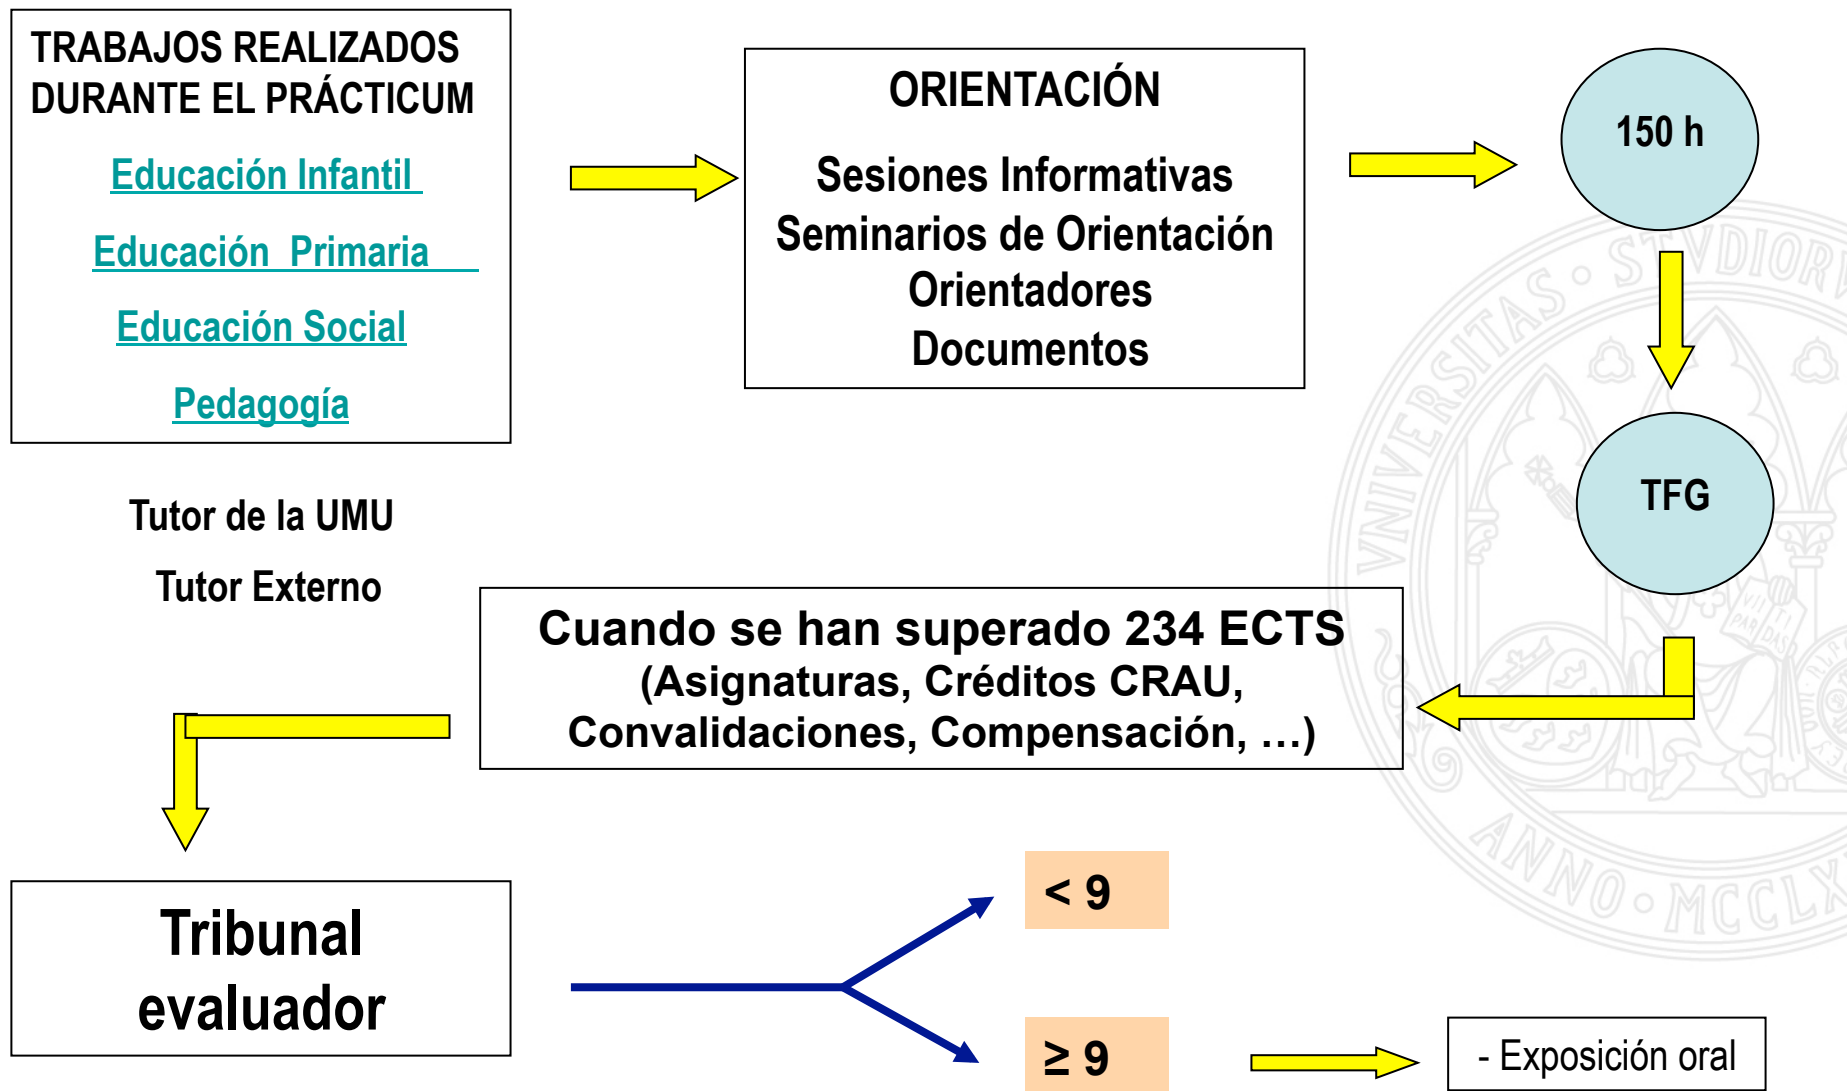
TRABAJOS REALIZADOS DURANTE EL PRÁCTICUM

Educación Infantil

Educación Primaria

Educación Social

Pedagogía

ORIENTACIÓN

Sesiones Informativas
Seminarios de Orientación
Orientadores
Documentos

150 h

TFG

Tutor de la UMU

Tutor Externo

Cuando se han superado 234 ECTS
(Asignaturas, Créditos CRAU, Convalidaciones, Compensación, …)

Tribunal evaluador

$< 9$

$\geq 9$

- Exposición oral

VNIVERSITAS · STVDIORVM
ANNO · MCCLX